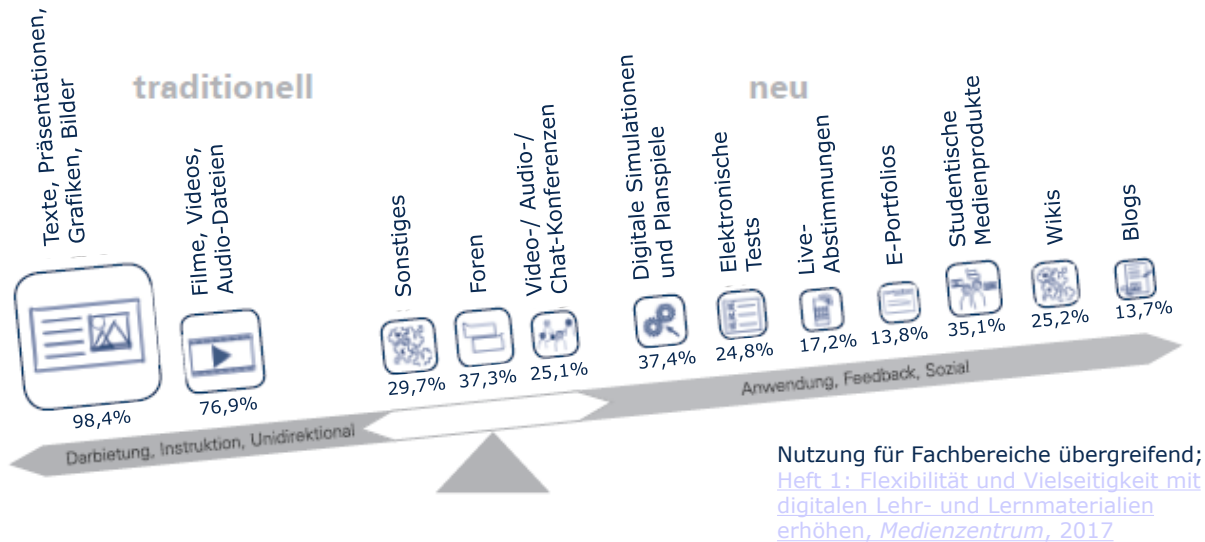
traditionell

neu

Texte, Präsentationen, Grafiken, Bilder
98,4%

Filme, Videos, Audio-Dateien
76,9%

Sonstiges
29,7%

Foren
37,3%

Video-/ Audio-/ Chat-Konferenzen
25,1%

Digitale Simulationen und Planspiele
37,4%

Elektronische Tests
24,8%

Live-Abstimmungen
17,2%

E-Portfolios
13,8%

Studentische Medienprodukte
35,1%

Wikis
25,2%

Blogs
13,7%

Darbietung, Instruktion, Unidirektional

Anwendung, Feedback, Sozial

Nutzung für Fachbereiche übergreifend; Heft 1: Flexibilität und Vielseitigkeit mit digitalen Lehr- und Lernmaterialien erhöhen, *Medienzentrum*, 2017